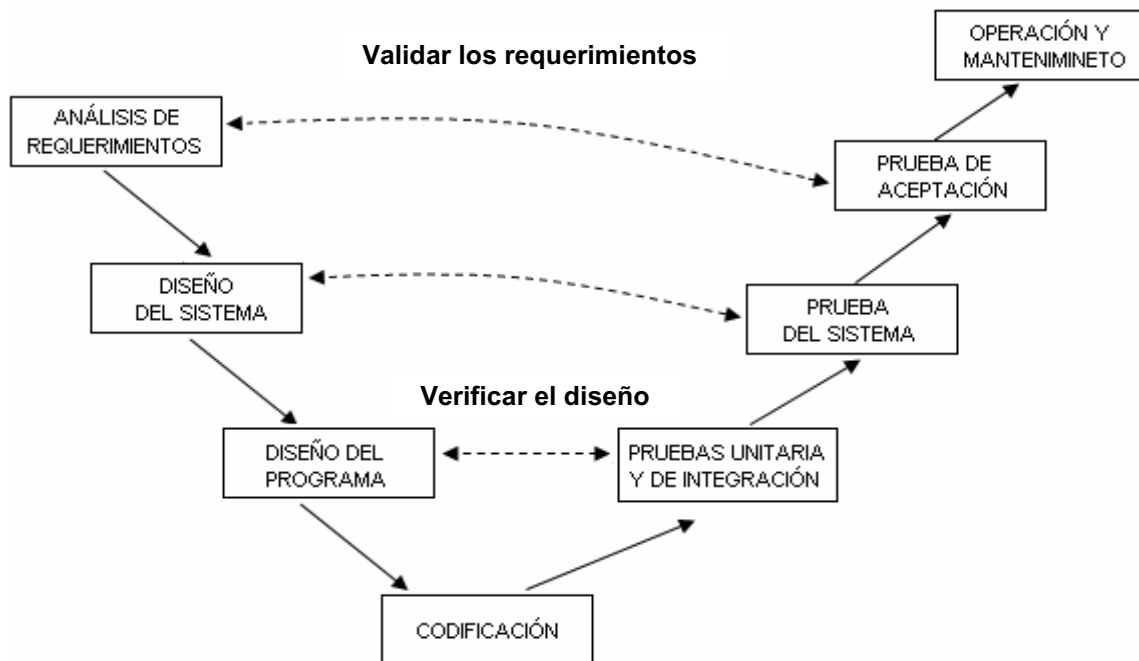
Validar los requerimientos

OPERACIÓN Y MANTENIMINETO

ANÁLISIS DE REQUERIMIENTOS

PRUEBA DE ACEPTACIÓN

DISEÑO DEL SISTEMA

PRUEBA DEL SISTEMA

Verificar el diseño

DISEÑO DEL PROGRAMA

PRUEBAS UNITARIA Y DE INTEGRACIÓN

CODIFICACIÓN